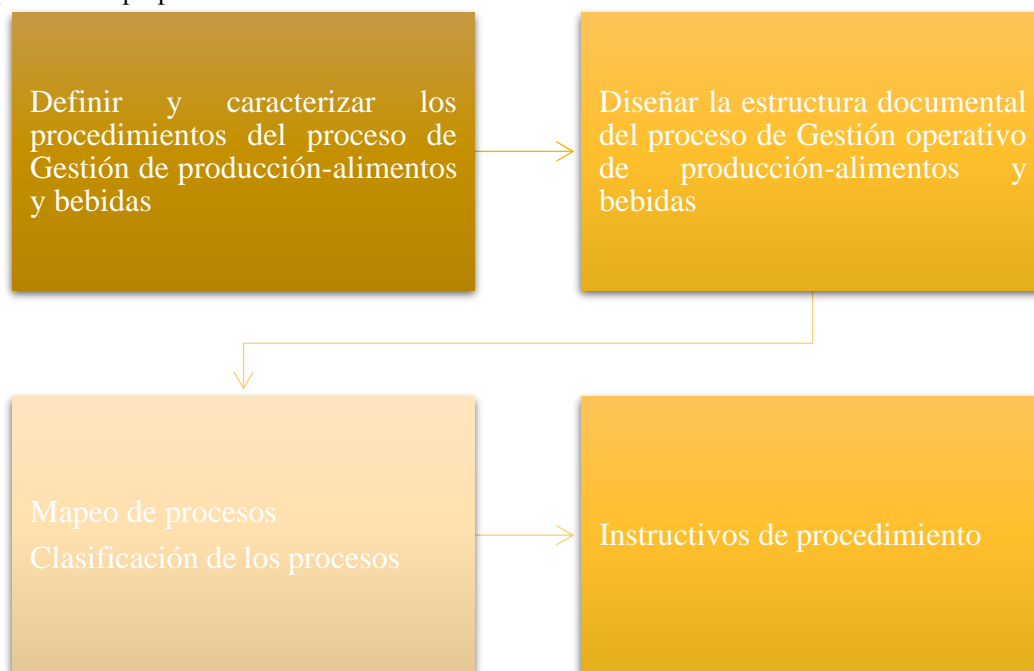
Definir y caracterizar los procedimientos del proceso de Gestión de producción-alimentos y bebidas

Diseñar la estructura documental del proceso de Gestión operativo de producción-alimentos y bebidas

Mapeo de procesos
Clasificación de los procesos

Instructivos de procedimiento